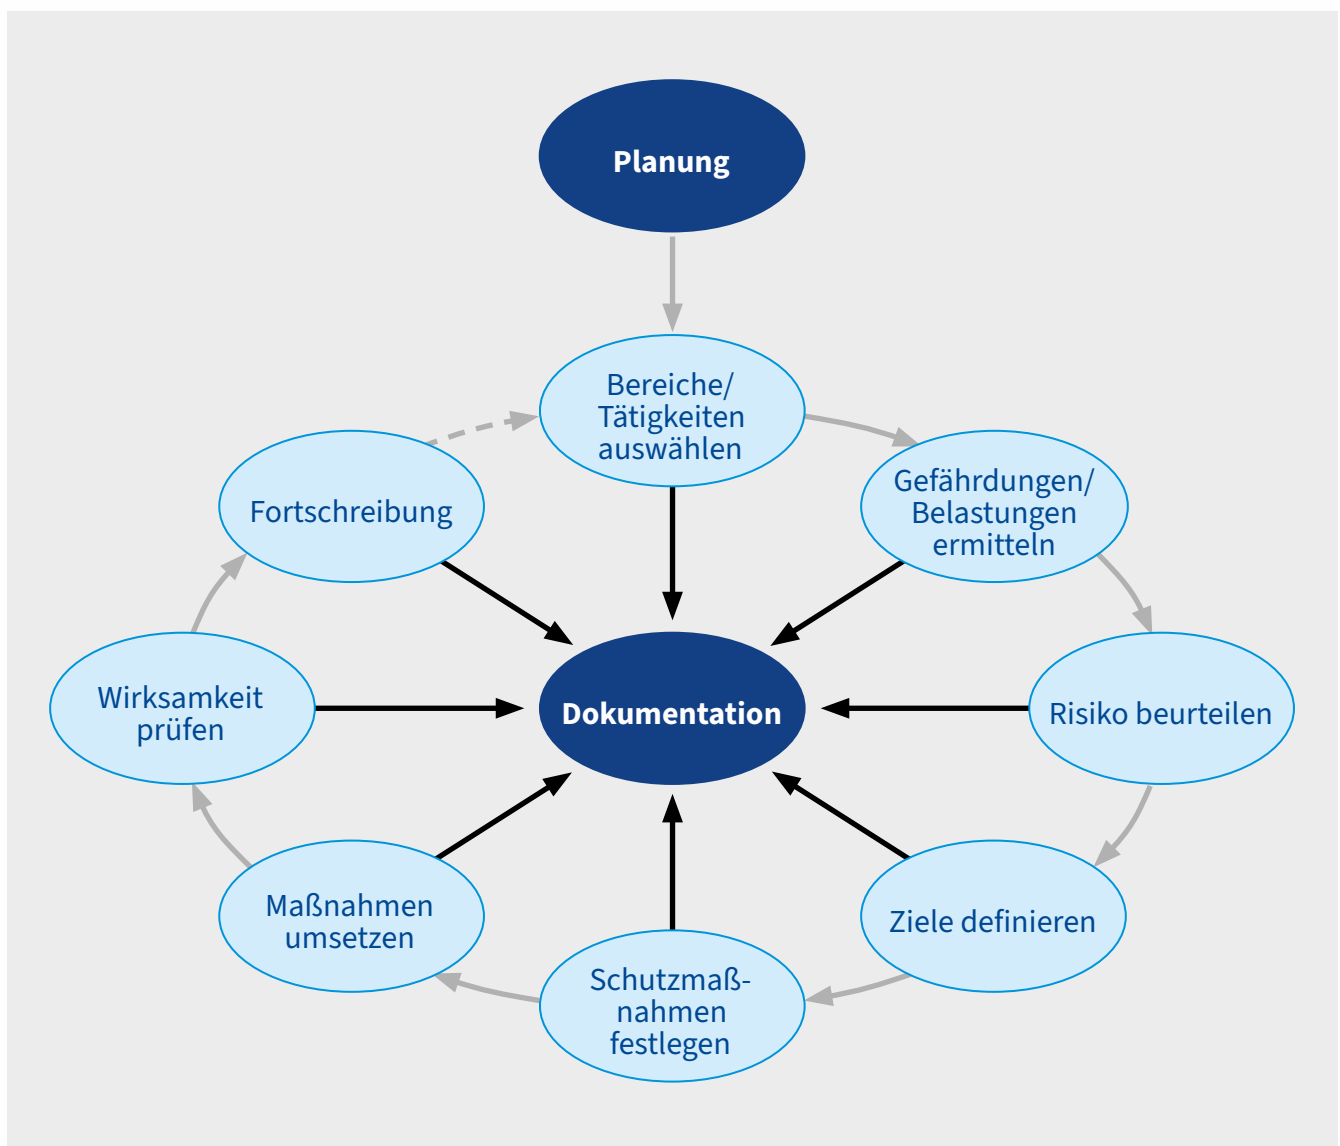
Planung

Bereiche/ Tätigkeiten auswählen

Gefährdungen/ Belastungen ermitteln

Risiko beurteilen

Ziele definieren

Schutzmaßnahmen festlegen

Maßnahmen umsetzen

Wirksamkeit prüfen

Fortschreibung

Dokumentation